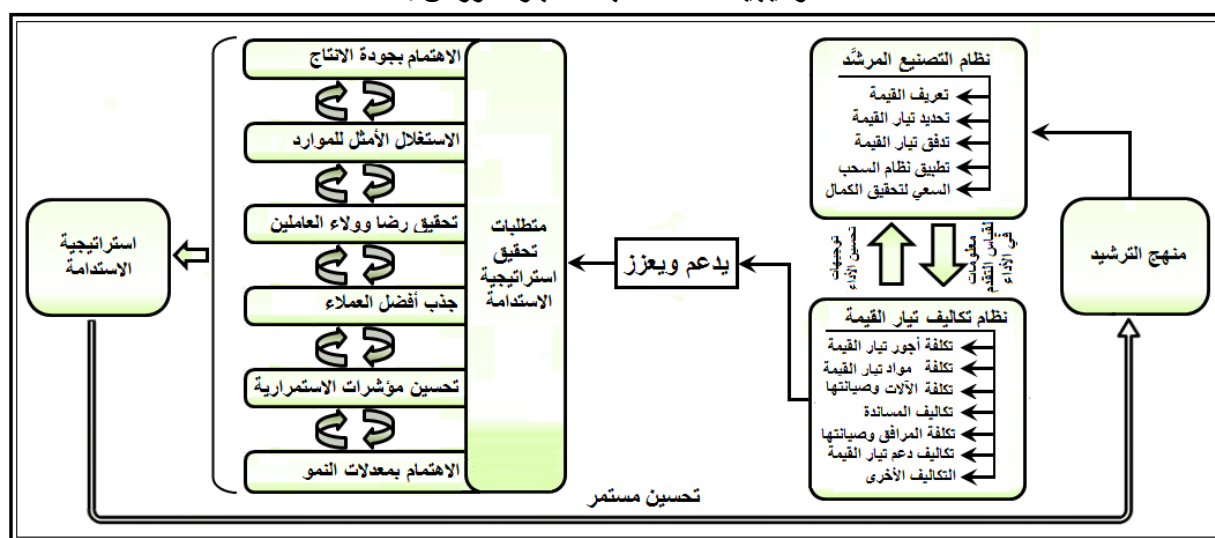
نظام التصنيع المرشَّد

تعريف القيمة
تحديد تيار القيمة
تدفق تيار القيمة
تطبيق نظام السحب
السعي لتحقيق الكمال

توجيهات تحسين الأداء
معلومات لقياس التقدم في الأداء

نظام تكاليف تيار القيمة

تكلفة أجور تيار القيمة
تكلفة مواد تيار القيمة
تكلفة الآلات وصيانتها
تكاليف المساندة
تكلفة المرافق وصيانتها
تكاليف دعم تيار القيمة
التكاليف الأخرى

منهج الترشيد

يدعم ويعزز

متطلبات تحقيق استراتيجية الاستدامة

الاهتمام بجودة الانتاج
الاستغلال الأمثل للموارد
تحقيق رضا وولاء العاملين
جذب أفضل العملاء
تحسين مؤشرات الاستمرارية
الاهتمام بمعدلات النمو

استراتيجية الاستدامة

تحسين مستمر